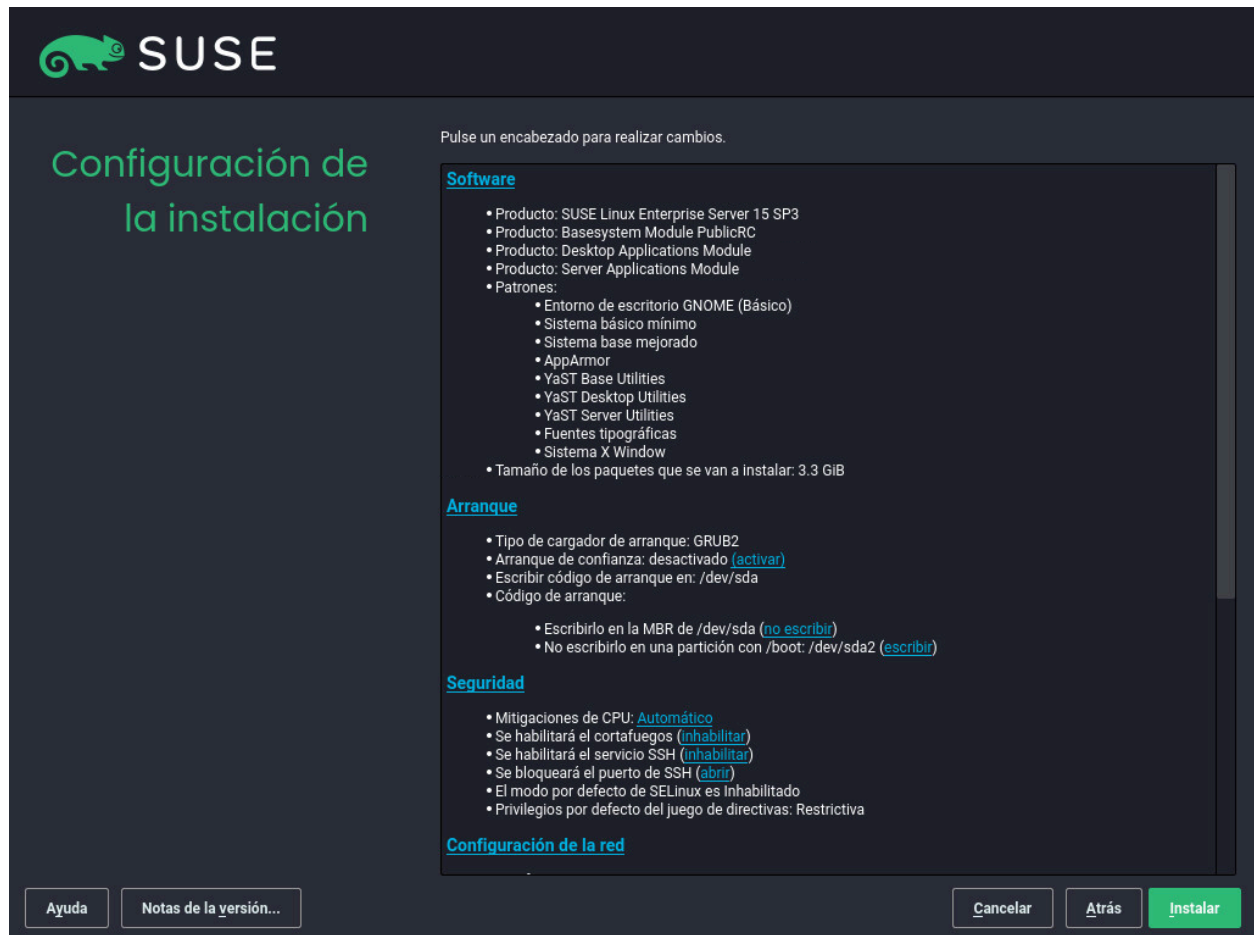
SUSE

Configuración de la instalación

Pulse un encabezado para realizar cambios.

Software

- Producto: SUSE Linux Enterprise Server 15 SP3
- Producto: Basesystem Module PublicRC
- Producto: Desktop Applications Module
- Producto: Server Applications Module
- Patrones:
  - Entorno de escritorio GNOME (Básico)
  - Sistema básico mínimo
  - Sistema base mejorado
  - AppArmor
  - YaST Base Utilities
  - YaST Desktop Utilities
  - YaST Server Utilities
  - Fuentes tipográficas
  - Sistema X Window
- Tamaño de los paquetes que se van a instalar: 3.3 GiB

Arranque

- Tipo de cargador de arranque: GRUB2
- Arranque de confianza: desactivado (activar)
- Escribir código de arranque en: /dev/sda
- Código de arranque:
  - Escribirlo en la MBR de /dev/sda (no escribir)
  - No escribirlo en una partición con /boot: /dev/sda2 (escribir)

Seguridad

- Mitigaciones de CPU: Automático
- Se habilitará el cortafuegos (inhabilitar)
- Se habilitará el servicio SSH (inhabilitar)
- Se bloqueará el puerto de SSH (abrir)
- El modo por defecto de SELinux es Inhabilitado
- Privilegios por defecto del juego de directivas: Restrictiva

Configuración de la red

Ayuda | Notas de la versión... | Cancelar | Atrás | Instalar